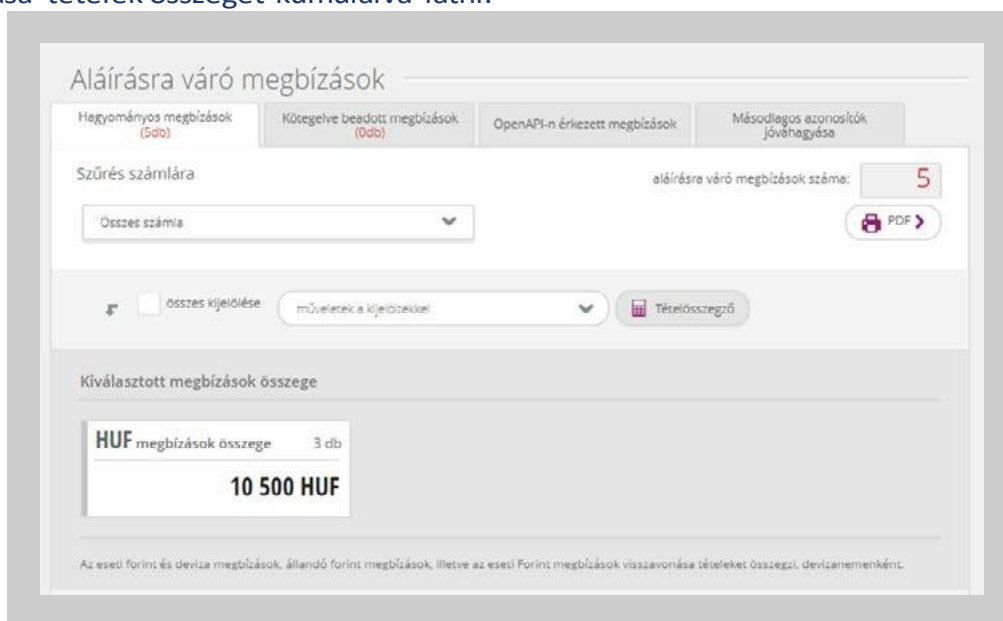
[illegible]sa tételek összegét kumulálva látni.

Aláírásra váró megbízások

Hagyományos megbízások (5db)

Kötegelve beadott megbízások (0db)

OpenAPI-n érkezett megbízások

Másodlagos azonosítók jóváhagyása

Szűrés számlára

aláírásra váró megbízások száma: 5

Összes számla

PDF

összes kijelölése

műveletek a kijelöltekkel

Tételösszegző

Kiválasztott megbízások összege

HUF megbízások összege 3 db

10 500 HUF

Az eseti forint és deviza megbízások, állandó forint megbízások, illetve az eseti Forint megbízások visszavonása tételeket összegzi, devizanemenként.